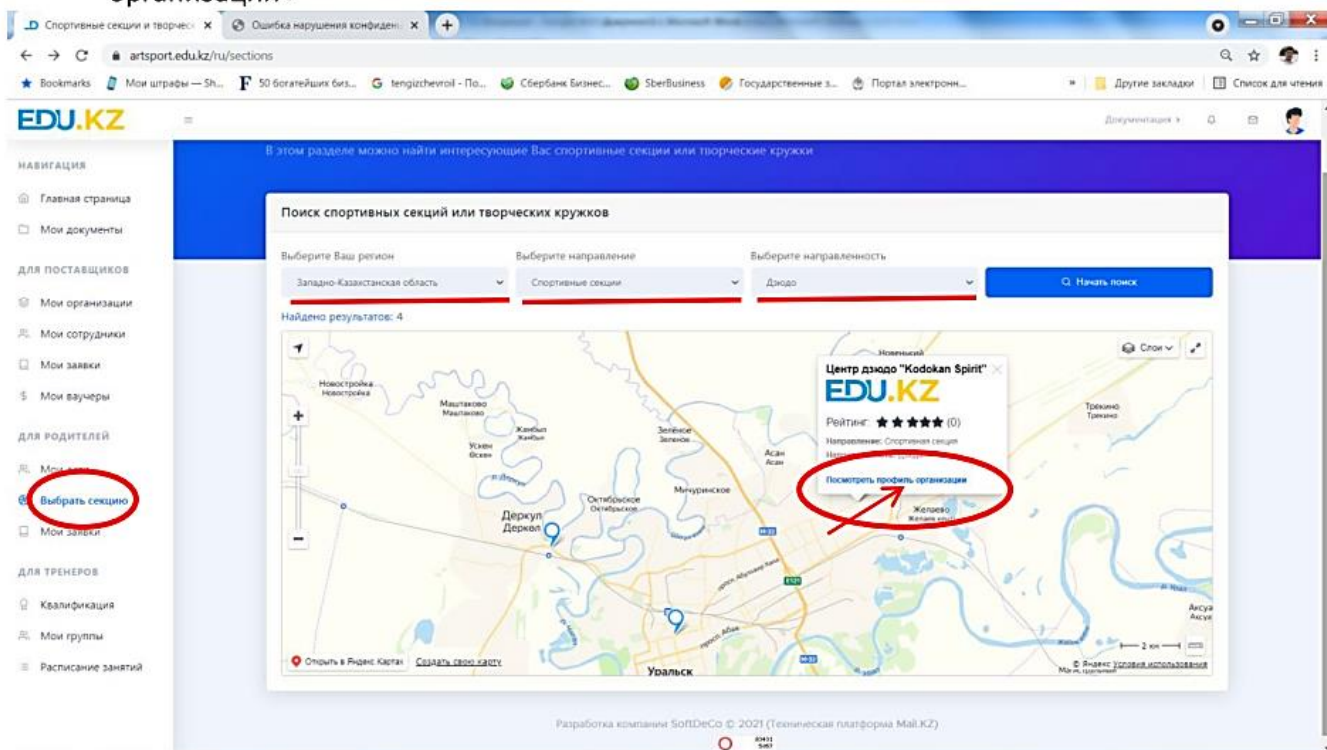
организации»

Спортивные секции и творческ × Ошибка нарушения конфиден × +

artsport.edu.kz/ru/sections

Bookmarks Мои штрафы — Sh... 50 богатейших биз... tengizchevroil - По... Сбербанк Бизнес... SberBusiness Государственные з... Портал электронн... Другие закладки Список для чтения

EDU.KZ

Документация

НАВИГАЦИЯ

Главная страница

Мои документы

ДЛЯ ПОСТАВЩИКОВ

Мои организации

Мои сотрудники

Мои заявки

Мои ваучеры

ДЛЯ РОДИТЕЛЕЙ

Мои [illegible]

Выбрать секцию

Мои заявки

ДЛЯ ТРЕНЕРОВ

Квалификация

Мои группы

Расписание занятий

В этом разделе можно найти интересующие Вас спортивные секции или творческие кружки

Поиск спортивных секций или творческих кружков

Выберите Ваш регион

Западно-Казахстанская область

Выберите направление

Спортивные секции

Выберите направленность

Дзюдо

Начать поиск

Найдено результатов: 4

Слои

Новостройка Новостройка

Маштаково Маштаково

Жанбыл Жанбыл

Зелёное Зеленое

Ускен Өскен

Асан Асан

Мичуринское

Октябрьское Октябрьское

Деркул Деркөл

Новенький

Центр дзюдо "Kodokan Spirit"

EDU.KZ

Рейтинг: ★★★★★ (0)

Направление: Спортивная секция

Направленность: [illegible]

Посмотреть профиль организации

Трекино Трекино

Желаево

Аксуат

Уральск

2 км

Открыть в Яндекс Картах Создать свою карту

© Яндекс Условия использования

Разработка компании SoftDeCo © 2021 (Техническая платформа Mail.KZ)